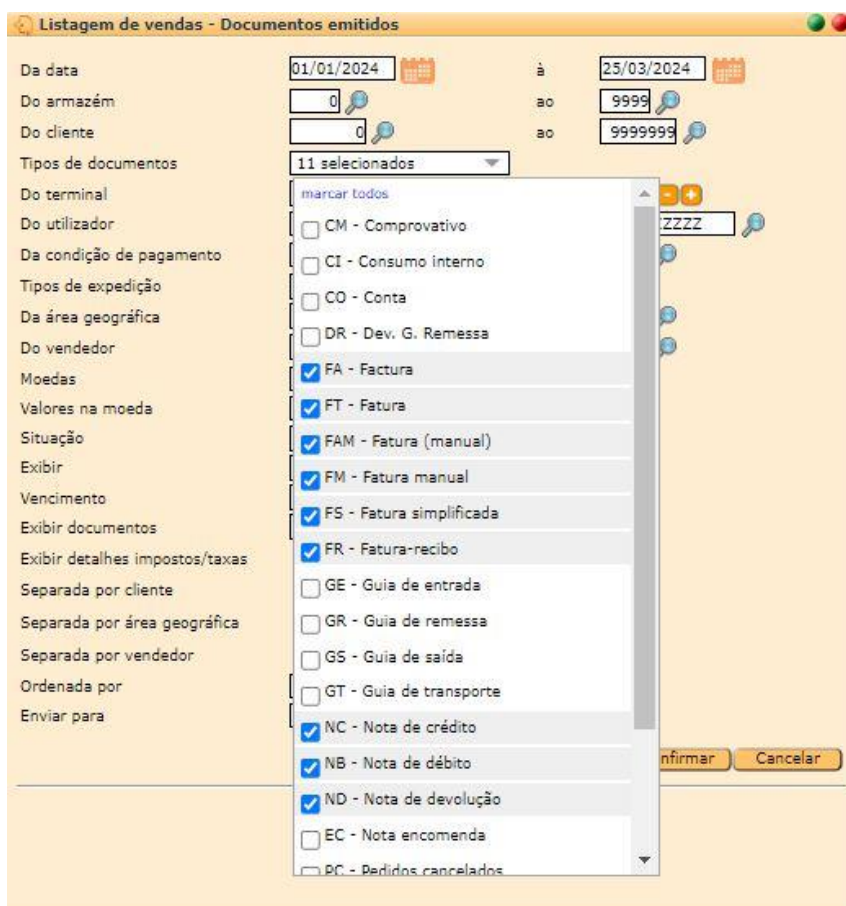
Listagem de vendas - Documentos emitidos

Da data 01/01/2024 à 25/03/2024
Do armazém 0 ao 9999
Do cliente 0 ao 9999999
Tipos de documentos 11 selecionados
Do terminal
Do utilizador ZZZZ
Da condição de pagamento
Tipos de expedição
Da área geográfica
Do vendedor
Moedas
Valores na moeda
Situação
Exibir
Vencimento
Exibir documentos
Exibir detalhes impostos/taxas
Separada por cliente
Separada por área geográfica
Separada por vendedor
Ordenada por
Enviar para

marcar todos
CM - Comprovativo
CI - Consumo interno
CO - Conta
DR - Dev. G. Remessa
FA - Factura
FT - Fatura
FAM - Fatura (manual)
FM - Fatura manual
FS - Fatura simplificada
FR - Fatura-recibo
GE - Guia de entrada
GR - Guia de remessa
GS - Guia de saída
GT - Guia de transporte
NC - Nota de crédito
NB - Nota de débito
ND - Nota de devolução
EC - Nota encomenda
PC - Pedidos cancelados

nfirmar Cancelar